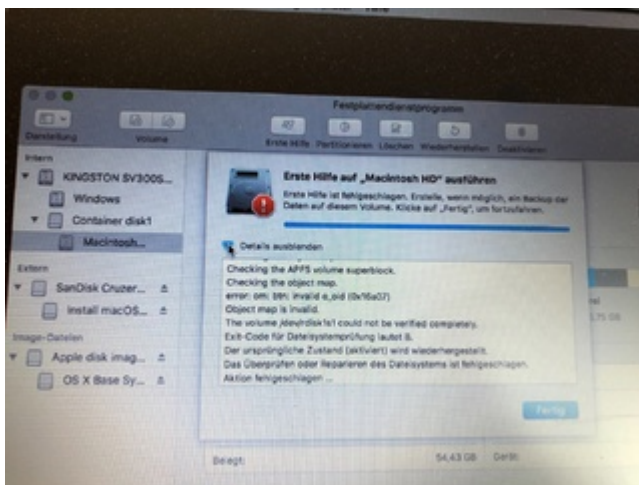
Festplattendienstprogramm

Darstellung

Volume

Erste Hilfe

Partitionieren

Löschen

Wiederherstellen

Deaktivieren

Intern

KINGSTON SV300S...

Windows

Container disk1

Macintosh...

Extern

SanDisk Cruzer...

Install macOS...

Image-Dateien

Apple disk imag...

OS X Base Sy...

Erste Hilfe auf „Macintosh HD" ausführen

Erste Hilfe ist fehlgeschlagen. Erstelle, wenn möglich, ein Backup der Daten auf diesem Volume. Klicke auf „Fertig", um fortzufahren.

Details ausblenden

Checking the APFS volume superblock.
Checking the object map.
error: om: btn: invalid o_oid (0x16a07)
Object map is invalid.
The volume /dev/disk1s1 could not be verified completely.
Exit-Code für Dateisystemprüfung lautet 8.
Der ursprüngliche Zustand (aktiviert) wird wiederhergestellt.
Das Überprüfen oder Reparieren des Dateisystems ist fehlgeschlagen.
Aktion fehlgeschlagen ...

Fertig

Belegt:

54,43 GB

Gerät:

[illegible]75 GB